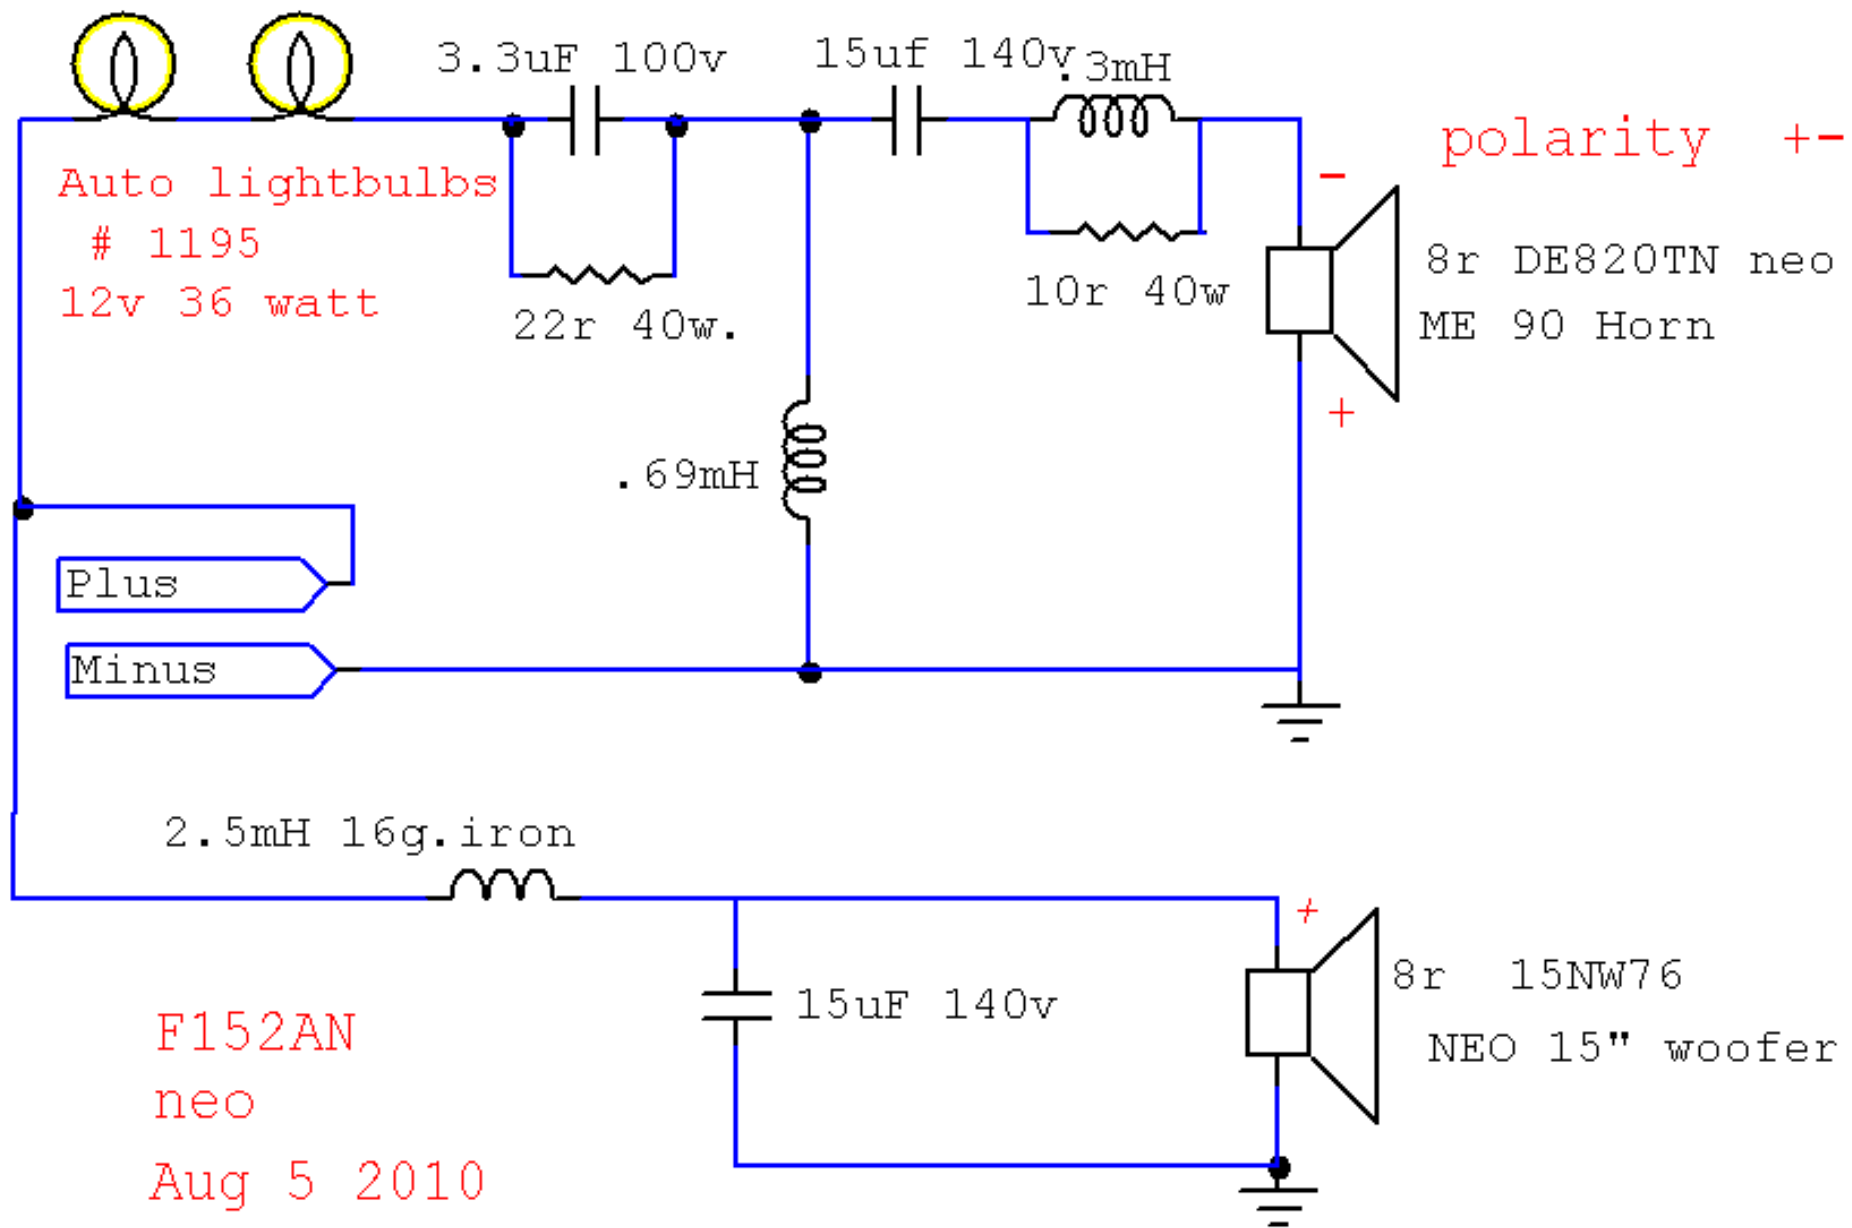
3.3uF 100v

15uf 140v

.3mH

polarity +-

Auto lightbulbs
# 1195
12v 36 watt

22r 40w.

10r 40w

-

8r DE820TN neo
ME 90 Horn

+

.69mH

Plus

Minus

2.5mH 16g.iron

+

8r 15NW76
NEO 15" woofer

15uF 140v

F152AN
neo
Aug 5 2010